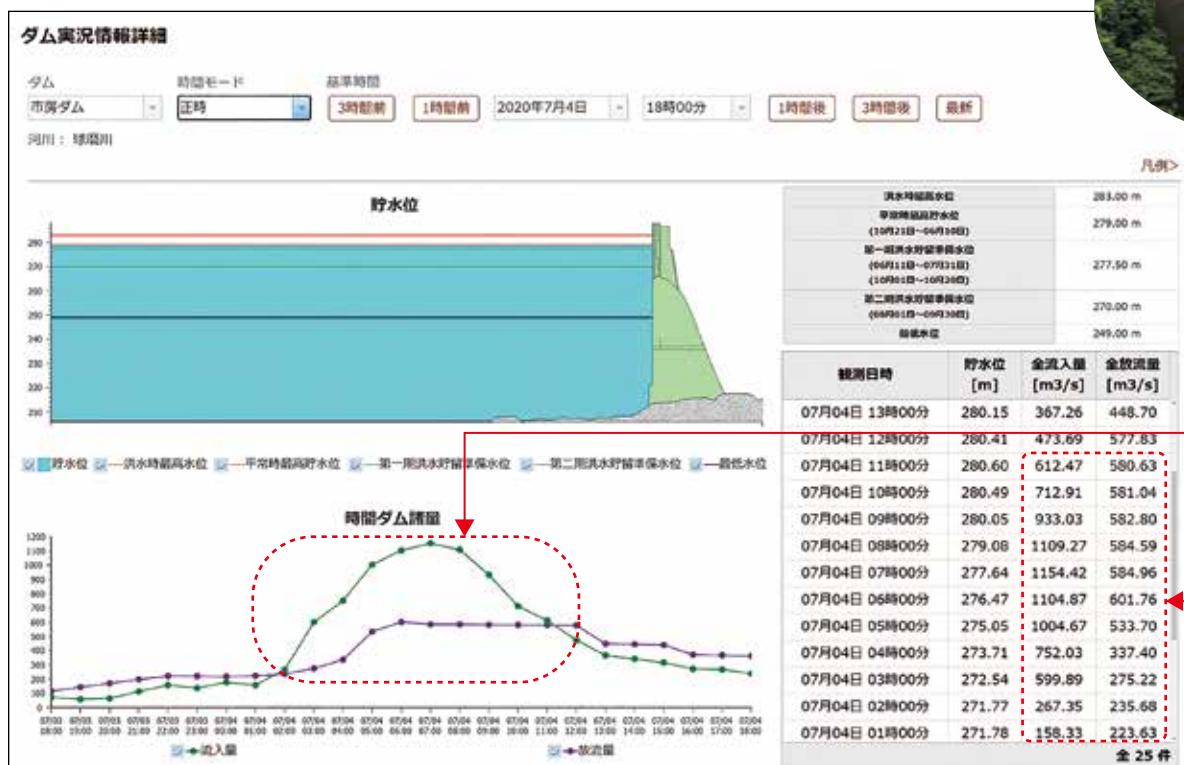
ダム実況情報詳細

ダム
市房ダム

時間モード
正時

基準時間
3時間前 1時間前 2020年7月4日 18時00分 1時間後 3時間後 最新

河川： 球磨川

凡例>

貯水位

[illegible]

貯水位 洪水時最高水位 平常時最高貯水位 第一期洪水貯留準備水位 第二期洪水貯留準備水位 最低水位

| 洪水時最高水位 | 283.00 m |
|---|---|
| 平常時最高貯水位 (10月21日~06月10日) | 279.00 m |
| 第一期洪水貯留準備水位 (06月11日~07月31日) (10月01日~10月20日) | 277.50 m |
| 第二期洪水貯留準備水位 (08月01日~09月30日) | 270.00 m |
| 最低水位 | 249.00 m |

| 観測日時 | 貯水位 [m] | 全流入量 [m3/s] | 全放流量 [m3/s] |
|---|---|---|---|
| 07月04日 13時00分 | 280.15 | 367.26 | 448.70 |
| 07月04日 12時00分 | 280.41 | 473.69 | 577.83 |
| 07月04日 11時00分 | 280.60 | 612.47 | 580.63 |
| 07月04日 10時00分 | 280.49 | 712.91 | 581.04 |
| 07月04日 09時00分 | 280.05 | 933.03 | 582.80 |
| 07月04日 08時00分 | 279.08 | 1109.27 | 584.59 |
| 07月04日 07時00分 | 277.64 | 1154.42 | 584.96 |
| 07月04日 06時00分 | 276.47 | 1104.87 | 601.76 |
| 07月04日 05時00分 | 275.05 | 1004.67 | 533.70 |
| 07月04日 04時00分 | 273.71 | 752.03 | 337.40 |
| 07月04日 03時00分 | 272.54 | 599.89 | 275.22 |
| 07月04日 02時00分 | 271.77 | 267.35 | 235.68 |
| 07月04日 01時00分 | 271.78 | 158.33 | 223.63 |

全 25 件

時間ダム諸量

1200 1100 1000 900 800 700 600 500 400 300 200 100 0

流入量 放流量